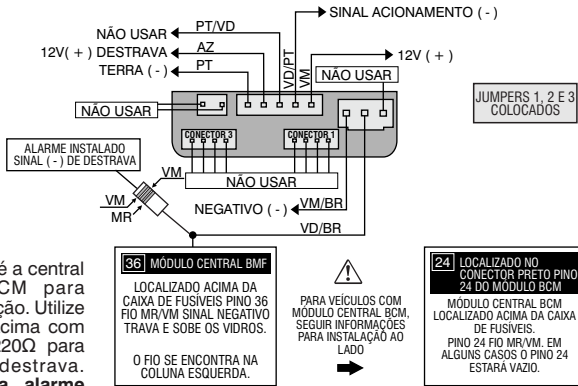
SINAL ACIONAMENTO ( - )
PT/VD
NÃO USAR
12V( + ) DESTRAVA
AZ
VD/PT
TERRA ( - )
PT
VM
12V ( + )
NÃO USAR
NÃO USAR
JUMPERS 1, 2 E 3 COLOCADOS
CONECTOR 3
CONECTOR 1
ALARME INSTALADO SINAL ( - ) DE DESTRAVA
VM
NÃO USAR
VM
MR
NEGATIVO ( - )
VM/BR
VD/BR

é a central
CM para
ção. Utilize
cima com
20Ω para
destrava.
a alarme

36 MÓDULO CENTRAL BMF
LOCALIZADO ACIMA DA CAIXA DE FUSÍVEIS PINO 36 FIO MR/VM SINAL NEGATIVO TRAVA E SOBE OS VIDROS.
O FIO SE ENCONTRA NA COLUNA ESQUERDA.

PARA VEÍCULOS COM MÓDULO CENTRAL BCM, SEGUIR INFORMAÇÕES PARA INSTALAÇÃO AO LADO

24 LOCALIZADO NO CONECTOR PRETO PINO 24 DO MÓDULO BCM
MÓDULO CENTRAL BCM LOCALIZADO ACIMA DA CAIXA DE FUSÍVEIS.
PINO 24 FIO MR/VM. EM ALGUNS CASOS O PINO 24 ESTARÁ VAZIO.